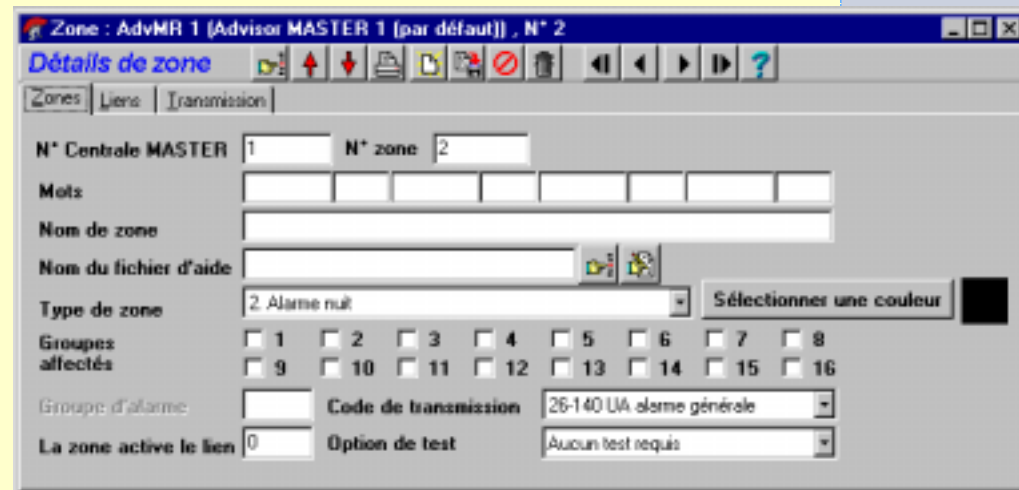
Zone : AdvMR 1 (Advisor MASTER 1 (par défaut)) , N° 2

Détails de zone

Zones | Liens | Transmission

N° Centrale MASTER 1 N° zone 2

Mots

Nom de zone

Nom du fichier d'aide

Type de zone 2. Alarme nuit Sélectionner une couleur

Groupes affectés 1 2 3 4 5 6 7 8 9 10 11 12 13 14 15 16

Groupe d'alarme Code de transmission 26-140 UA alarme générale

La zone active le lien 0 Option de test Aucun test requis